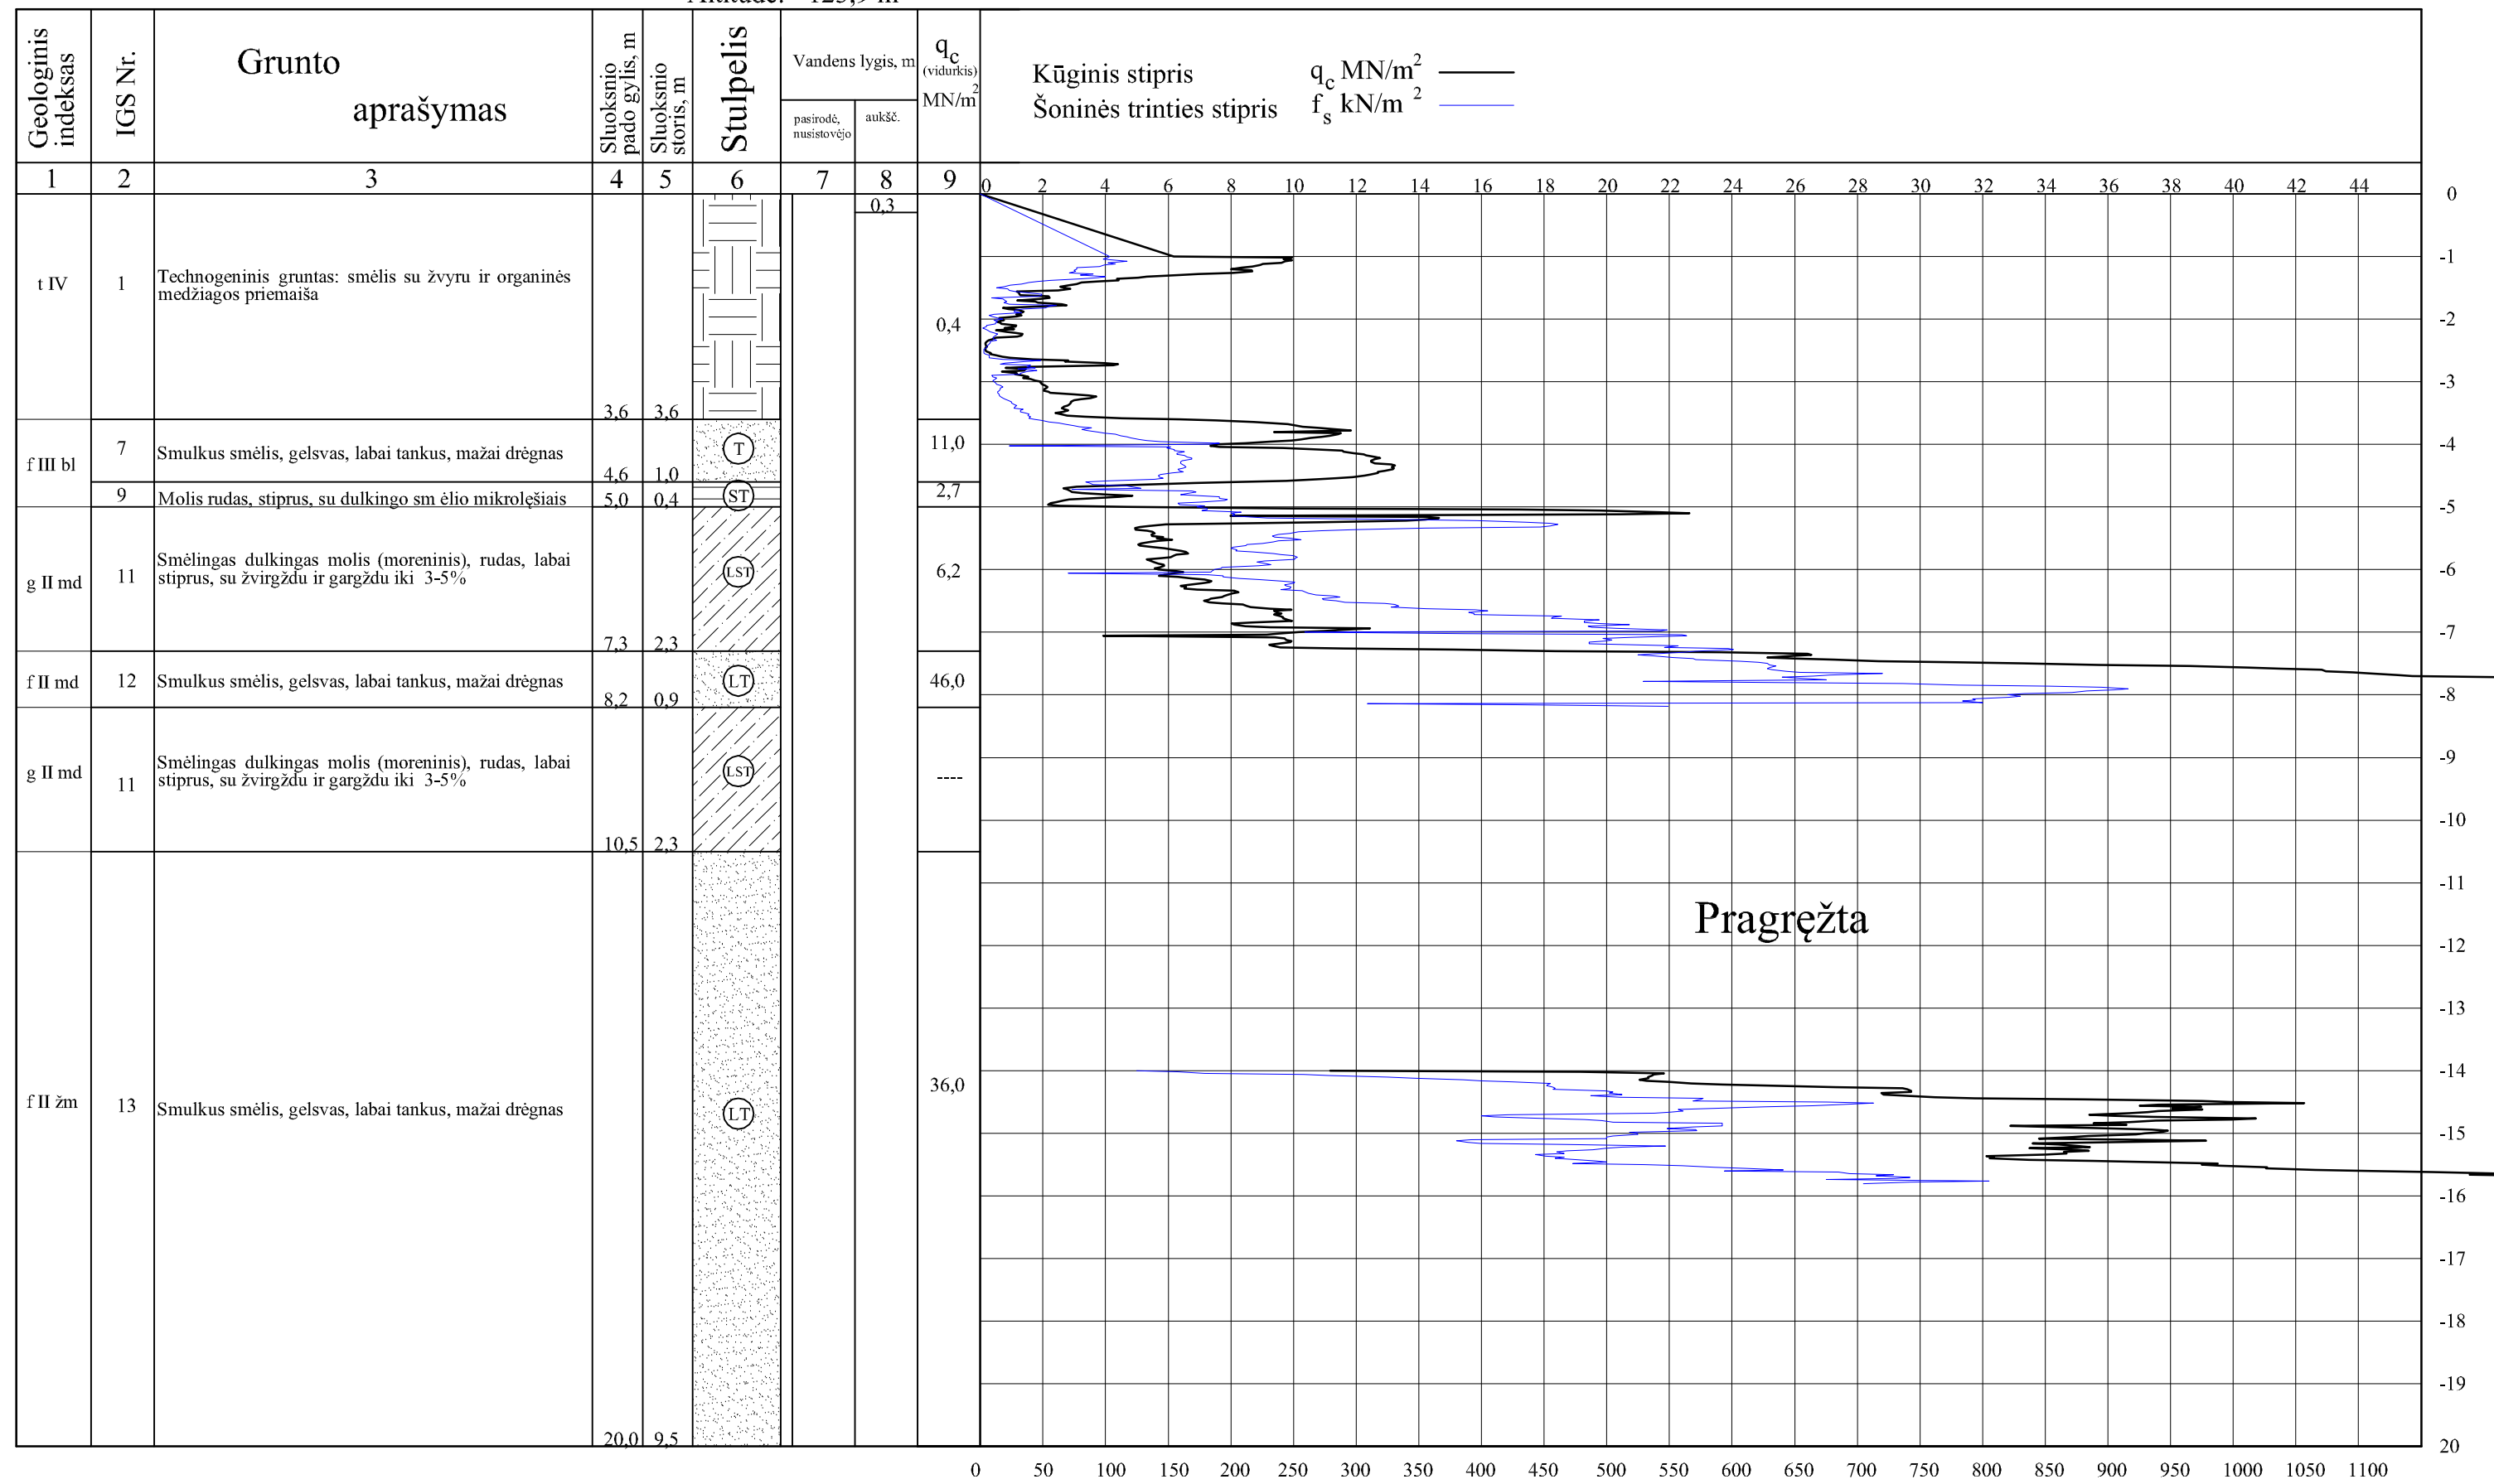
Altitudė: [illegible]

| Geologinis indeksas | IGS Nr. | Grunto aprašymas | Sluoksnio pado gylis, m | Sluoksnio storis, m | Stulpelis | Vandens lygis, m pasirodė, nusistovėjo | aukšč. | $q_c$ (vidurkis) MN/m$^2$ |
|---|---|---|---|---|---|---|---|---|
| 1 | 2 | 3 | 4 | 5 | 6 | 7 | 8 | 9 |
| t IV | 1 | Technogeninis gruntas: smėlis su žvyru ir organinės medžiagos priemaiša | 3,6 | 3,6 | | | 0,3 | 0,4 |
| f III bl | 7 | Smulkus smėlis, gelsvas, labai tankus, mažai drėgnas | 4,6 | 1,0 | T | | | 11,0 |
| | 9 | Molis rudas, stiprus, su dulkingo sm ėlio mikrolęšiais | 5,0 | 0,4 | ST | | | 2,7 |
| g II md | 11 | Smėlingas dulkingas molis (moreninis), rudas, labai stiprus, su žvirgždu ir gargždu iki 3-5% | 7,3 | 2,3 | LST | | | 6,2 |
| f II md | 12 | Smulkus smėlis, gelsvas, labai tankus, mažai drėgnas | 8,2 | 0,9 | LT | | | 46,0 |
| g II md | 11 | Smėlingas dulkingas molis (moreninis), rudas, labai stiprus, su žvirgždu ir gargždu iki 3-5% | 10,5 | 2,3 | LST | | | ---- |
| f II žm | 13 | Smulkus smėlis, gelsvas, labai tankus, mažai drėgnas | 20,0 | 9,5 | LT | | | 36,0 |

Kūginis stipris $q_c$ MN/m$^2$
Šoninės trinties stipris $f_s$ kN/m $^2$

0 2 4 6 8 10 12 14 16 18 20 22 24 26 28 30 32 34 36 38 40 42 44

Pragręžta

0 -1 -2 -3 -4 -5 -6 -7 -8 -9 -10 -11 -12 -13 -14 -15 -16 -17 -18 -19 20

0 50 100 150 200 250 300 350 400 450 500 550 600 650 700 750 800 850 900 950 1000 1050 1100